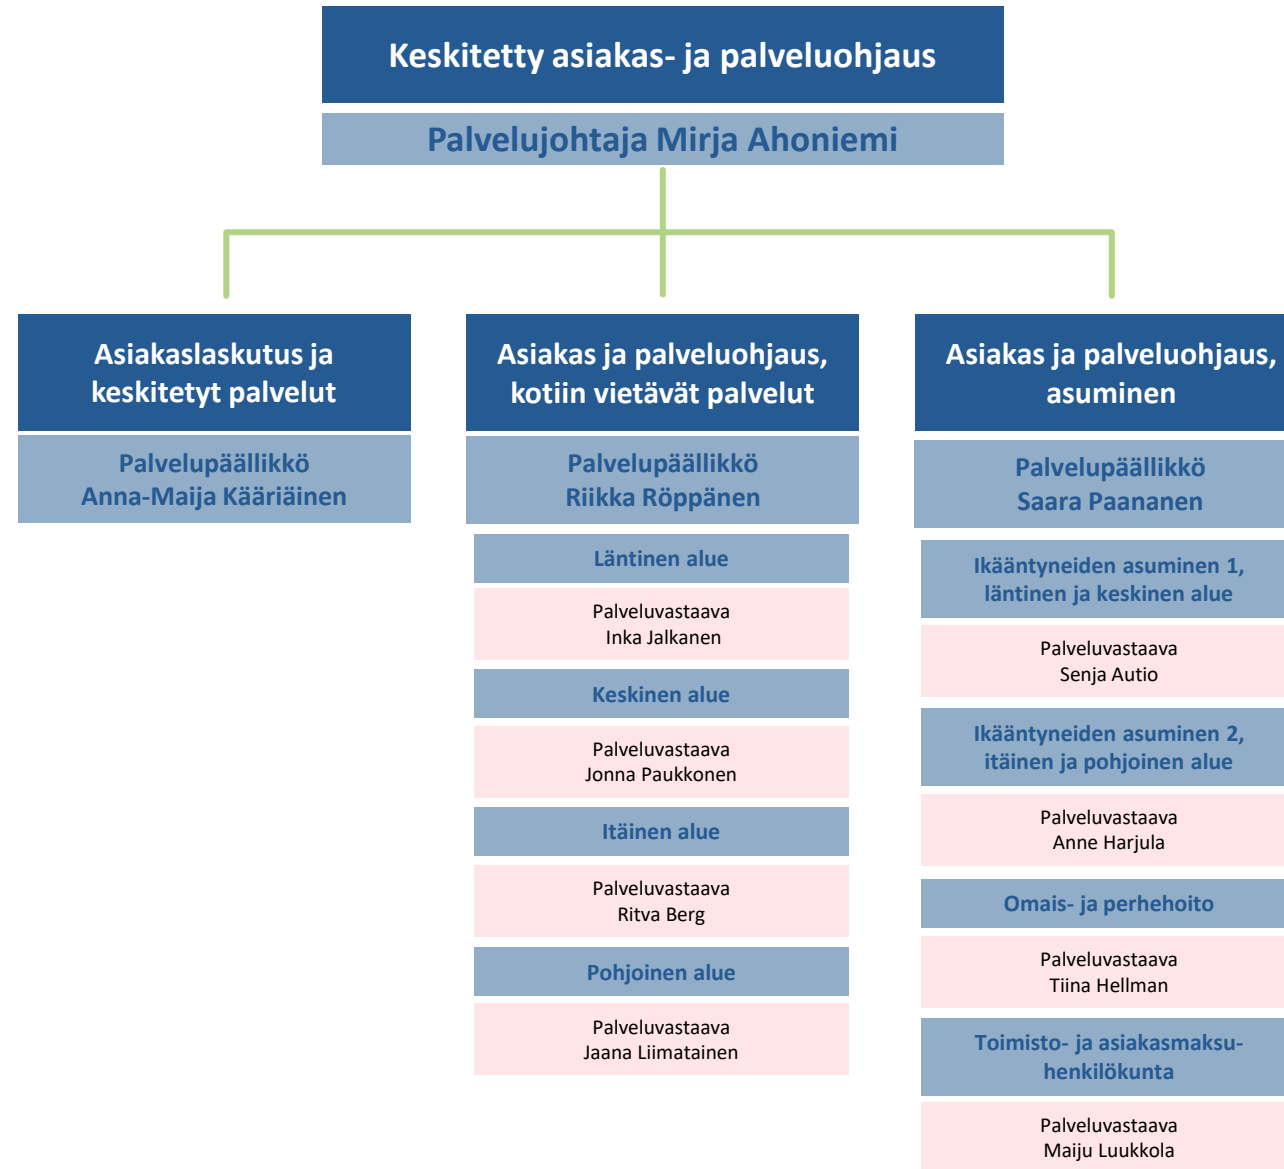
Keskitetty asiakas- ja palveluohjaus

Palvelujohtaja Mirja Ahoniemi

Asiakaslaskutus ja keskitetyt palvelut

Palvelupäällikkö
Anna-Maija Kääriäinen

Asiakas ja palveluohjaus, kotiin vietävät palvelut

Palvelupäällikkö
Riikka Röppänen

Läntinen alue

Palveluvastaava
Inka Jalkanen

Keskinen alue

Palveluvastaava
Jonna Paukkonen

Itäinen alue

Palveluvastaava
Ritva Berg

Pohjoinen alue

Palveluvastaava
Jaana Liimatainen

Asiakas ja palveluohjaus, asuminen

Palvelupäällikkö
Saara Paananen

Ikääntyneiden asuminen 1, läntinen ja keskinen alue

Palveluvastaava
Senja Autio

Ikääntyneiden asuminen 2, itäinen ja pohjoinen alue

Palveluvastaava
Anne Harjula

Omais- ja perhehoito

Palveluvastaava
Tiina Hellman

Toimisto- ja asiakasmaksuhenkilökunta

Palveluvastaava
Maiju Luukkola